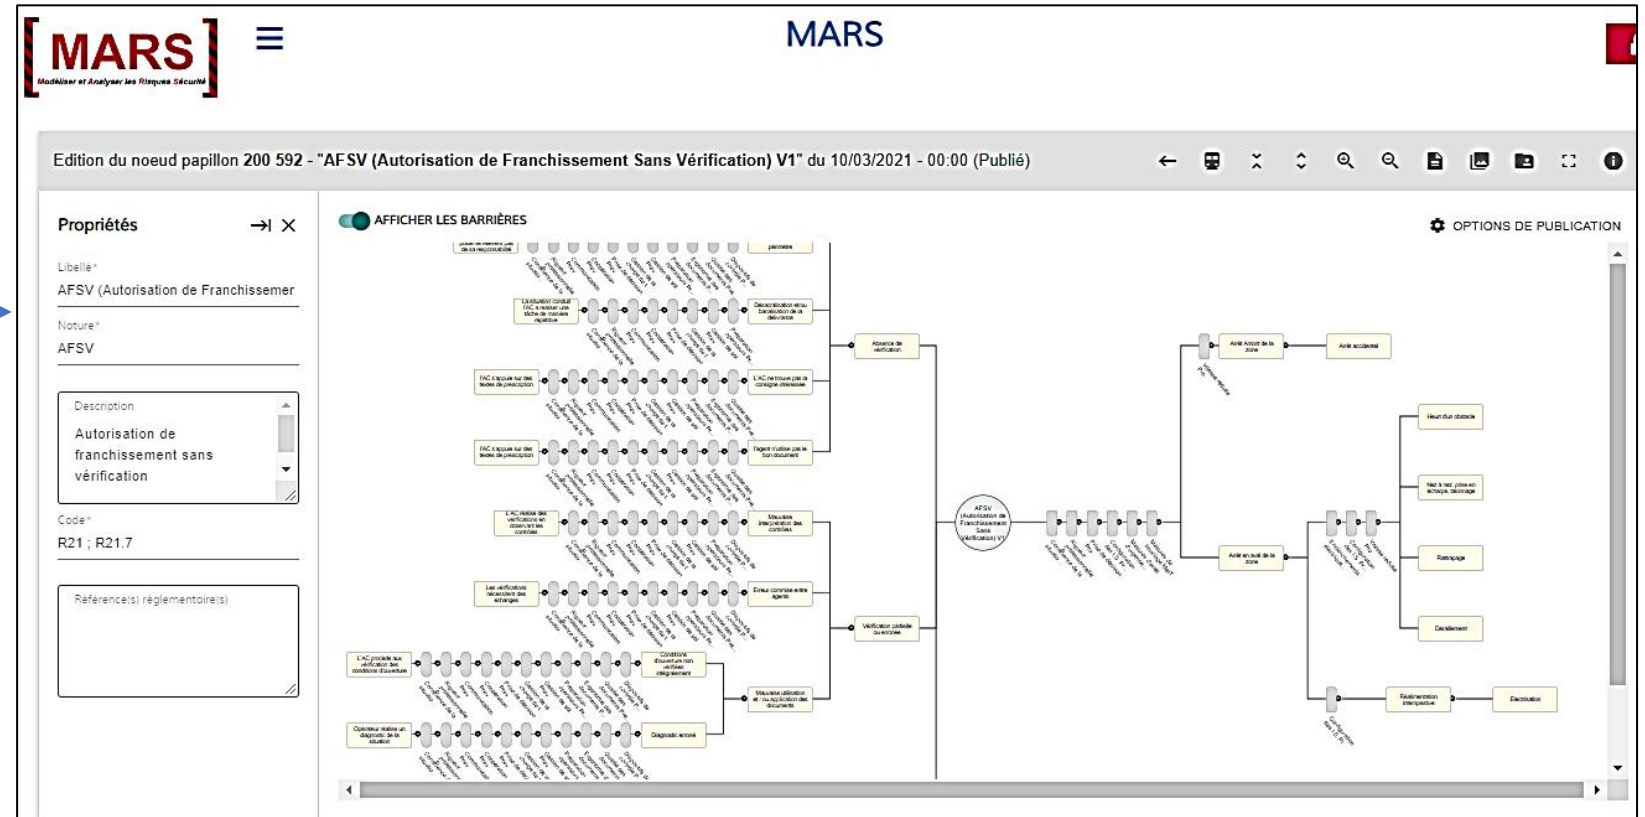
MARS
Modéliser et Analyser les Risques Sécurité

MARS

Edition du noeud papillon 200 592 - "AFSV (Autorisation de Franchissement Sans Vérification) V1" du 10/03/2021 - 00:00 (Publié)

Propriétés

Libellé*
AFSV (Autorisation de Franchissemer

Nature*
AFSV

Description
Autorisation de franchissement sans vérification

Code*
R21 ; R21.7

Référence(s) réglementaire(s)

AFFICHER LES BARRIÈRES

OPTIONS DE PUBLICATION

Absence de vérification

Vérification partielle ou erronée

AFSV (Autorisation de Franchissement Sans Vérification) V1

Arrêt Amont de la zone

Arrêt accidentel

Arrêt en aval de la zone

Heurt d'un obstacle

Rattrapage

Déraillement

Electrisation

Diagnostic erroné